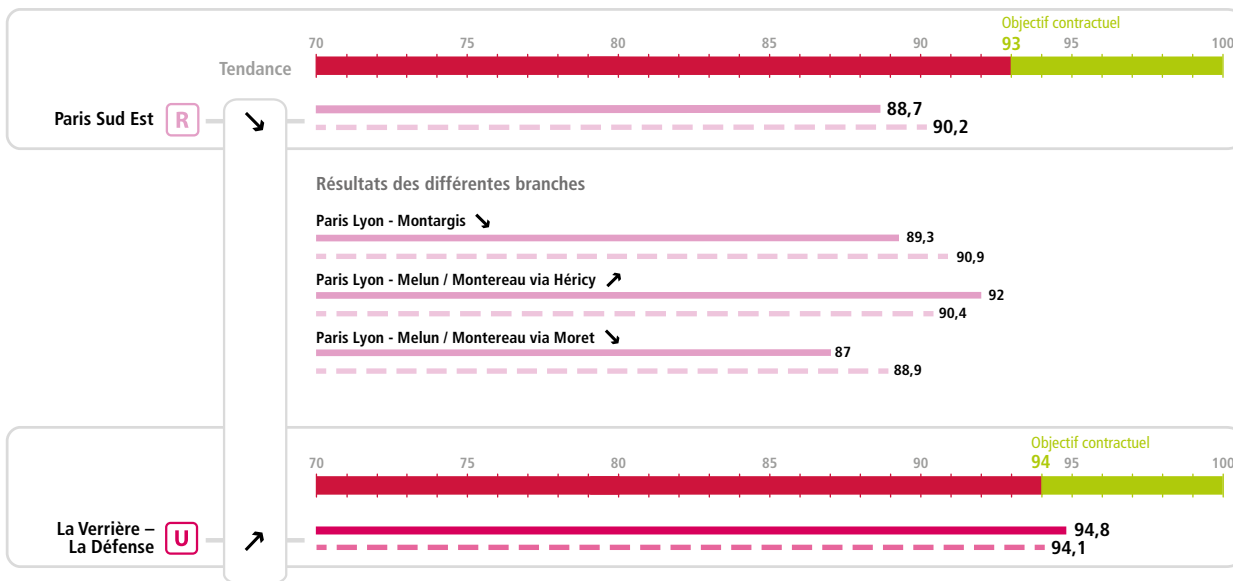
Objectif contractuel
70 75 80 85 90 93 95 100

Tendance

Paris Sud Est R ↘
88,7
90,2

Résultats des différentes branches

Paris Lyon - Montargis ↘
89,3
90,9

Paris Lyon - Melun / Montereau via Héricy ↗
92
90,4

Paris Lyon - Melun / Montereau via Moret ↘
87
88,9

Objectif contractuel
70 75 80 85 90 94 95 100

La Verrière – La Défense U ↗
94,8
94,1